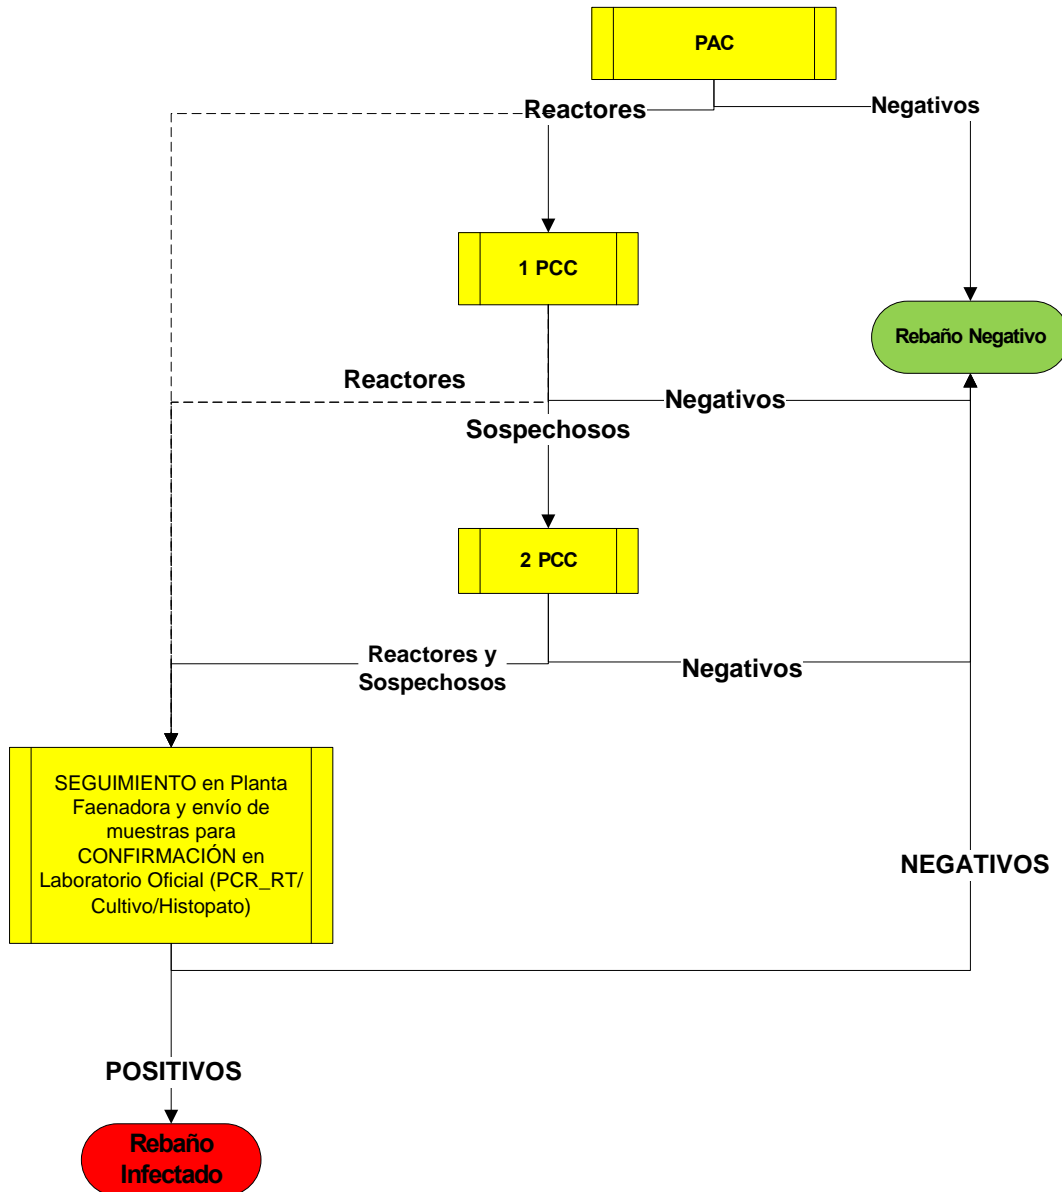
PAC

Reactores

Negativos

1 PCC

Rebaño Negativo

Reactores

Negativos

Sospechosos

2 PCC

Reactores y Sospechosos

Negativos

SEGUIMIENTO en Planta Faenadora y envío de muestras para CONFIRMACIÓN en Laboratorio Oficial (PCR_RT/ Cultivo/Histopato)

NEGATIVOS

POSITIVOS

Rebaño Infectado